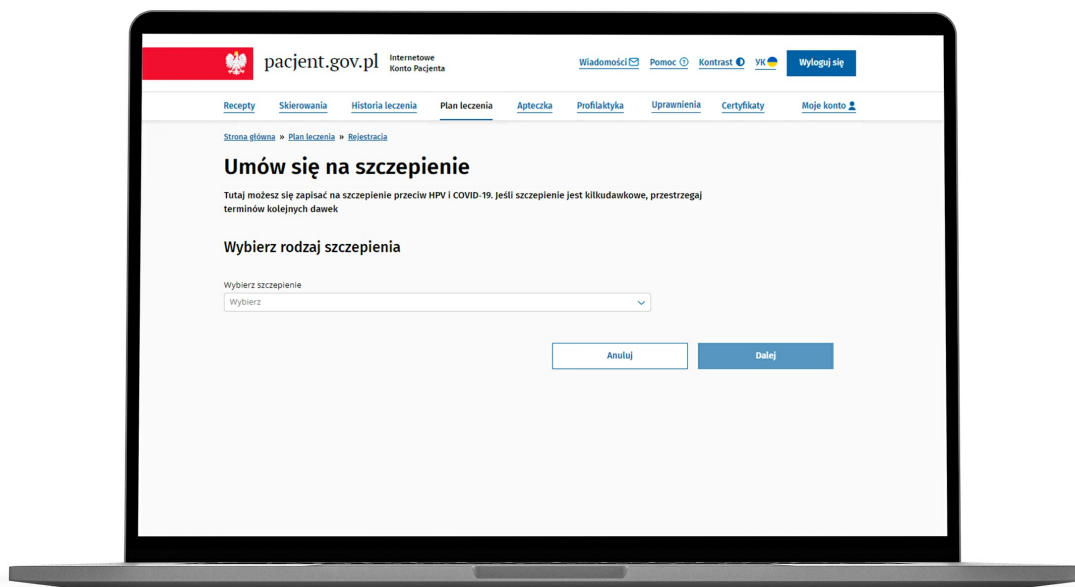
pacjent.gov.pl Internetowe Konto Pacjenta

Wiadomości Pomoc Kontrast UK Wyloguj się

Recepty Skierowania Historia leczenia Plan leczenia Apteczka Profilaktyka Uprawnienia Certyfikaty Moje konto

Strona główna » Plan leczenia » Rejestracja

Umów się na szczepienie

Tutaj możesz się zapisać na szczepienie przeciw HPV i COVID-19. Jeśli szczepienie jest kilkudawkowe, przestrzegaj terminów kolejnych dawek

Wybierz rodzaj szczepienia

Wybierz szczepienie

Wybierz

Anuluj

Dalej